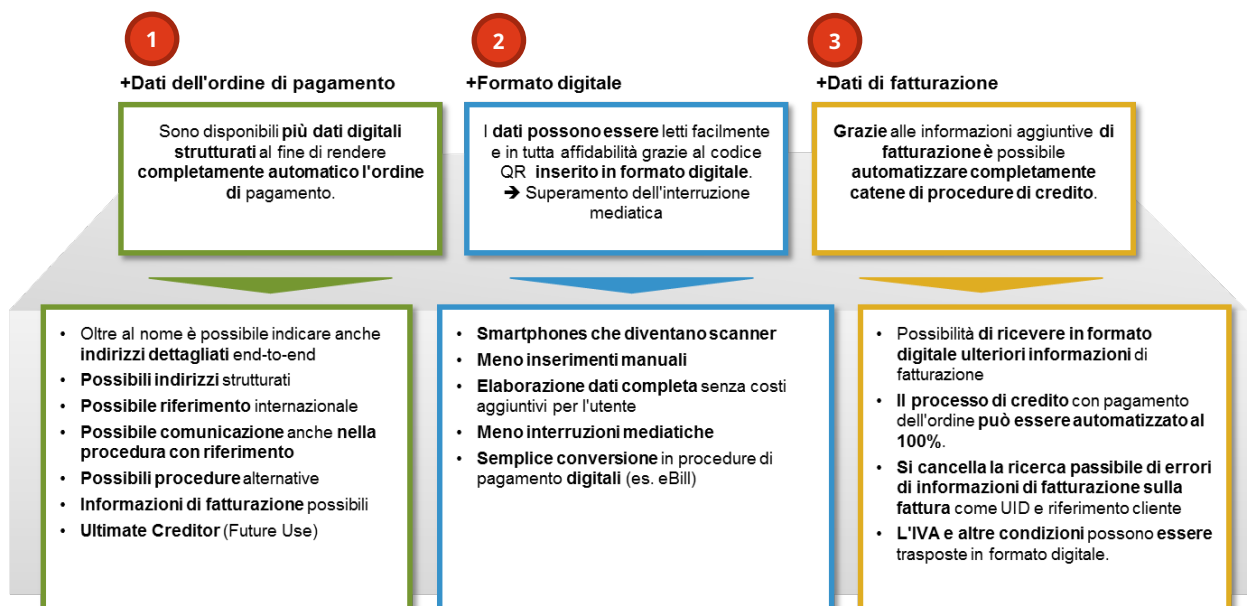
1

+Dati dell'ordine di pagamento

Sono disponibili più dati digitali strutturati al fine di rendere completamente automatico l'ordine di pagamento.

2

+Formato digitale

I dati possono essere letti facilmente e in tutta affidabilità grazie al codice QR inserito in formato digitale.
➔ Superamento dell'interruzione mediatica

3

+Dati di fatturazione

Grazie alle informazioni aggiuntive di fatturazione è possibile automatizzare completamente catene di procedure di credito.

- Oltre al nome è possibile indicare anche indirizzi dettagliati end-to-end
- Possibili indirizzi strutturati
- Possibile riferimento internazionale
- Possibile comunicazione anche nella procedura con riferimento
- Possibili procedure alternative
- Informazioni di fatturazione possibili
- Ultimate Creditor (Future Use)

- Smartphones che diventano scanner
- Meno inserimenti manuali
- Elaborazione dati completa senza costi aggiuntivi per l'utente
- Meno interruzioni mediatiche
- Semplice conversione in procedure di pagamento digitali (es. eBill)

- Possibilità di ricevere in formato digitale ulteriori informazioni di fatturazione
- Il processo di credito con pagamento dell'ordine può essere automatizzato al 100%.
- Si cancella la ricerca passibile di errori di informazioni di fatturazione sulla fattura come UID e riferimento cliente
- L'IVA e altre condizioni possono essere trasposte in formato digitale.